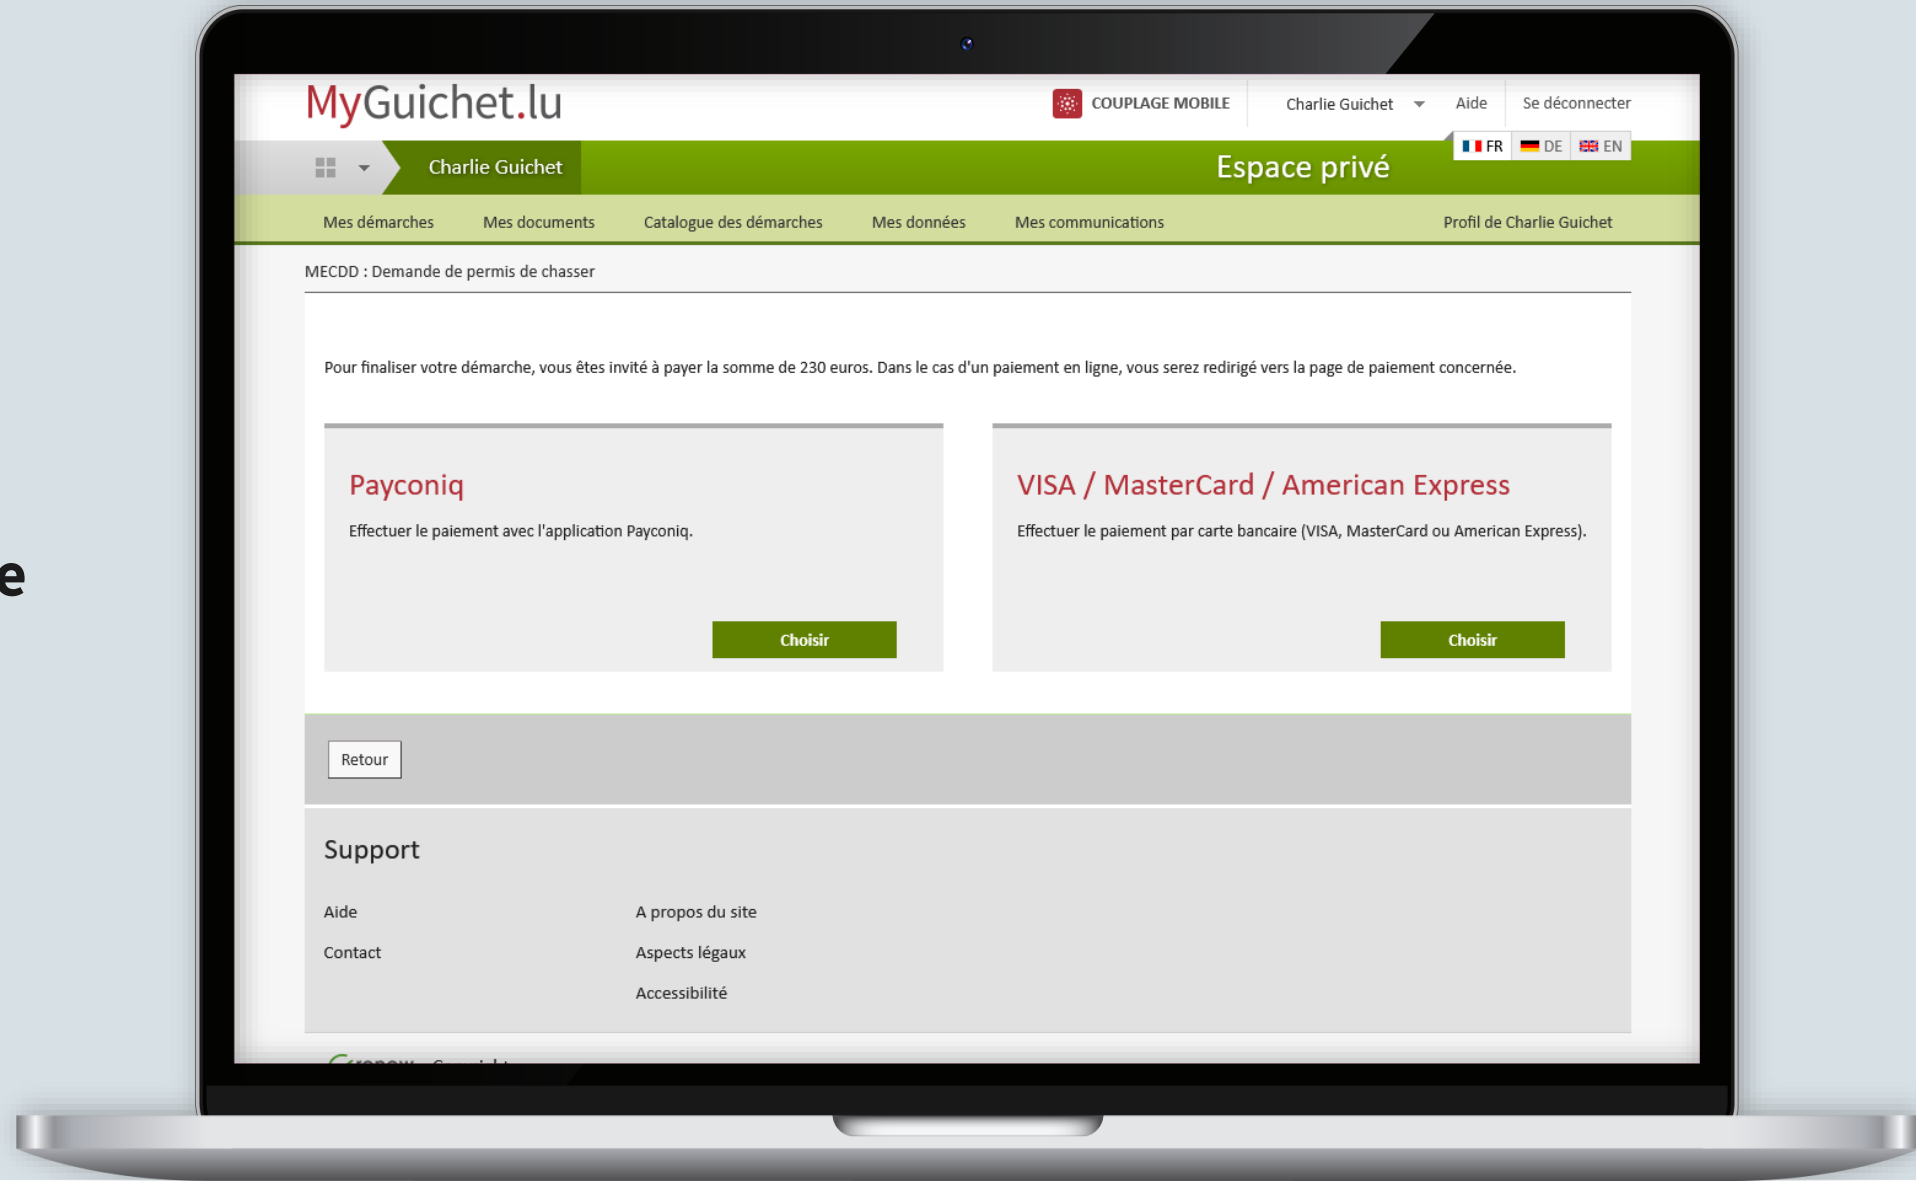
MyGuichet.lu

COUPLAGE MOBILE

Charlie Guichet

Aide

Se déconnecter

FR DE EN

Charlie Guichet

Espace privé

Mes démarches Mes documents Catalogue des démarches Mes données Mes communications Profil de Charlie Guichet

MECDD : Demande de permis de chasser

Pour finaliser votre démarche, vous êtes invité à payer la somme de 230 euros. Dans le cas d'un paiement en ligne, vous serez redirigé vers la page de paiement concernée.

Payconiq

Effectuer le paiement avec l'application Payconiq.

Choisir

VISA / MasterCard / American Express

Effectuer le paiement par carte bancaire (VISA, MasterCard ou American Express).

Choisir

Retour

Support

Aide

Contact

A propos du site

Aspects légaux

Accessibilité

e